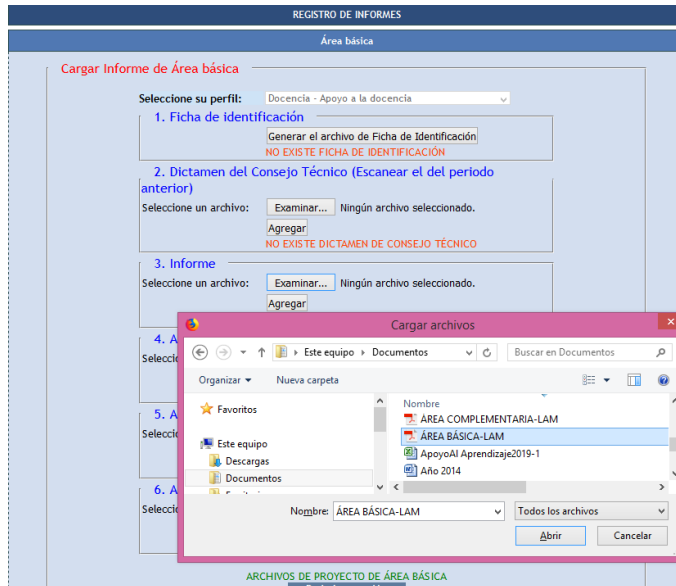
REGISTRO DE INFORMES

Área básica

Cargar Informe de Área básica

Seleccione su perfil: Docencia - Apoyo a la docencia

1. Ficha de identificación

Generar el archivo de Ficha de Identificación

NO EXISTE FICHA DE IDENTIFICACIÓN

2. Dictamen del Consejo Técnico (Escanear el del periodo anterior)

Seleccione un archivo: Examinar... Ningún archivo seleccionado.

Agregar

NO EXISTE DICTAMEN DE CONSEJO TÉCNICO

3. Informe

Seleccione un archivo: Examinar... Ningún archivo seleccionado.

Agregar

4. A

Seleccio

5. A

Seleccio

6. A

Seleccio

Cargar archivos

Este equipo › Documentos

Buscar en Documentos

Organizar ▾ Nueva carpeta

Favoritos

Este equipo

Descargas

Documentos

Nombre

ÁREA COMPLEMENTARIA-LAM

ÁREA BÁSICA-LAM

ApoyoAl Aprendizaje2019-1

Año 2014

Nombre: ÁREA BÁSICA-LAM

Todos los archivos

Abrir

Cancelar

ARCHIVOS DE PROYECTO DE ÁREA BÁSICA